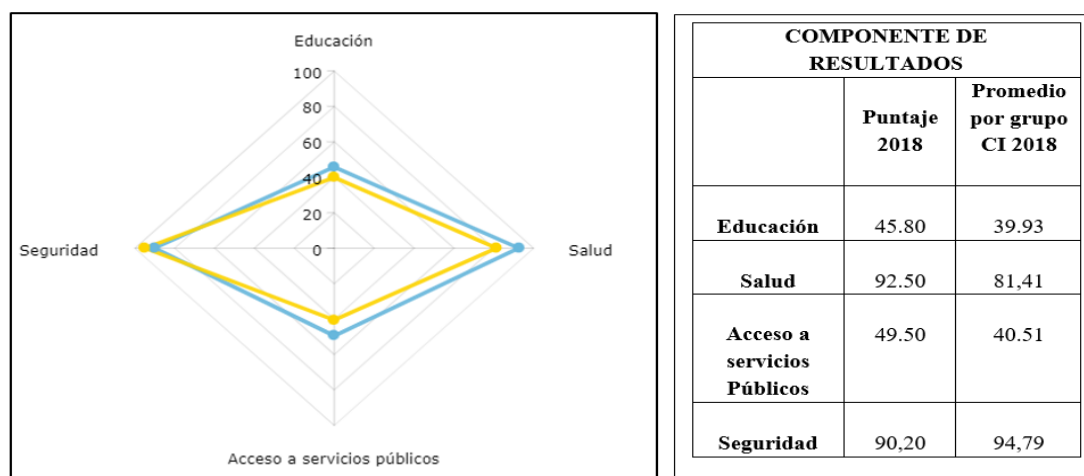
Educación

100
80
60
40
20
0

Seguridad

Salud

Acceso a servicios públicos

| COMPONENTE DE RESULTADOS | | |
|---|---|---|
| | Puntaje 2018 | Promedio por grupo CI 2018 |
| Educación | 45.80 | 39.93 |
| Salud | 92.50 | 81,41 |
| Acceso a servicios Públicos | 49.50 | 40.51 |
| Seguridad | 90,20 | 94,79 |